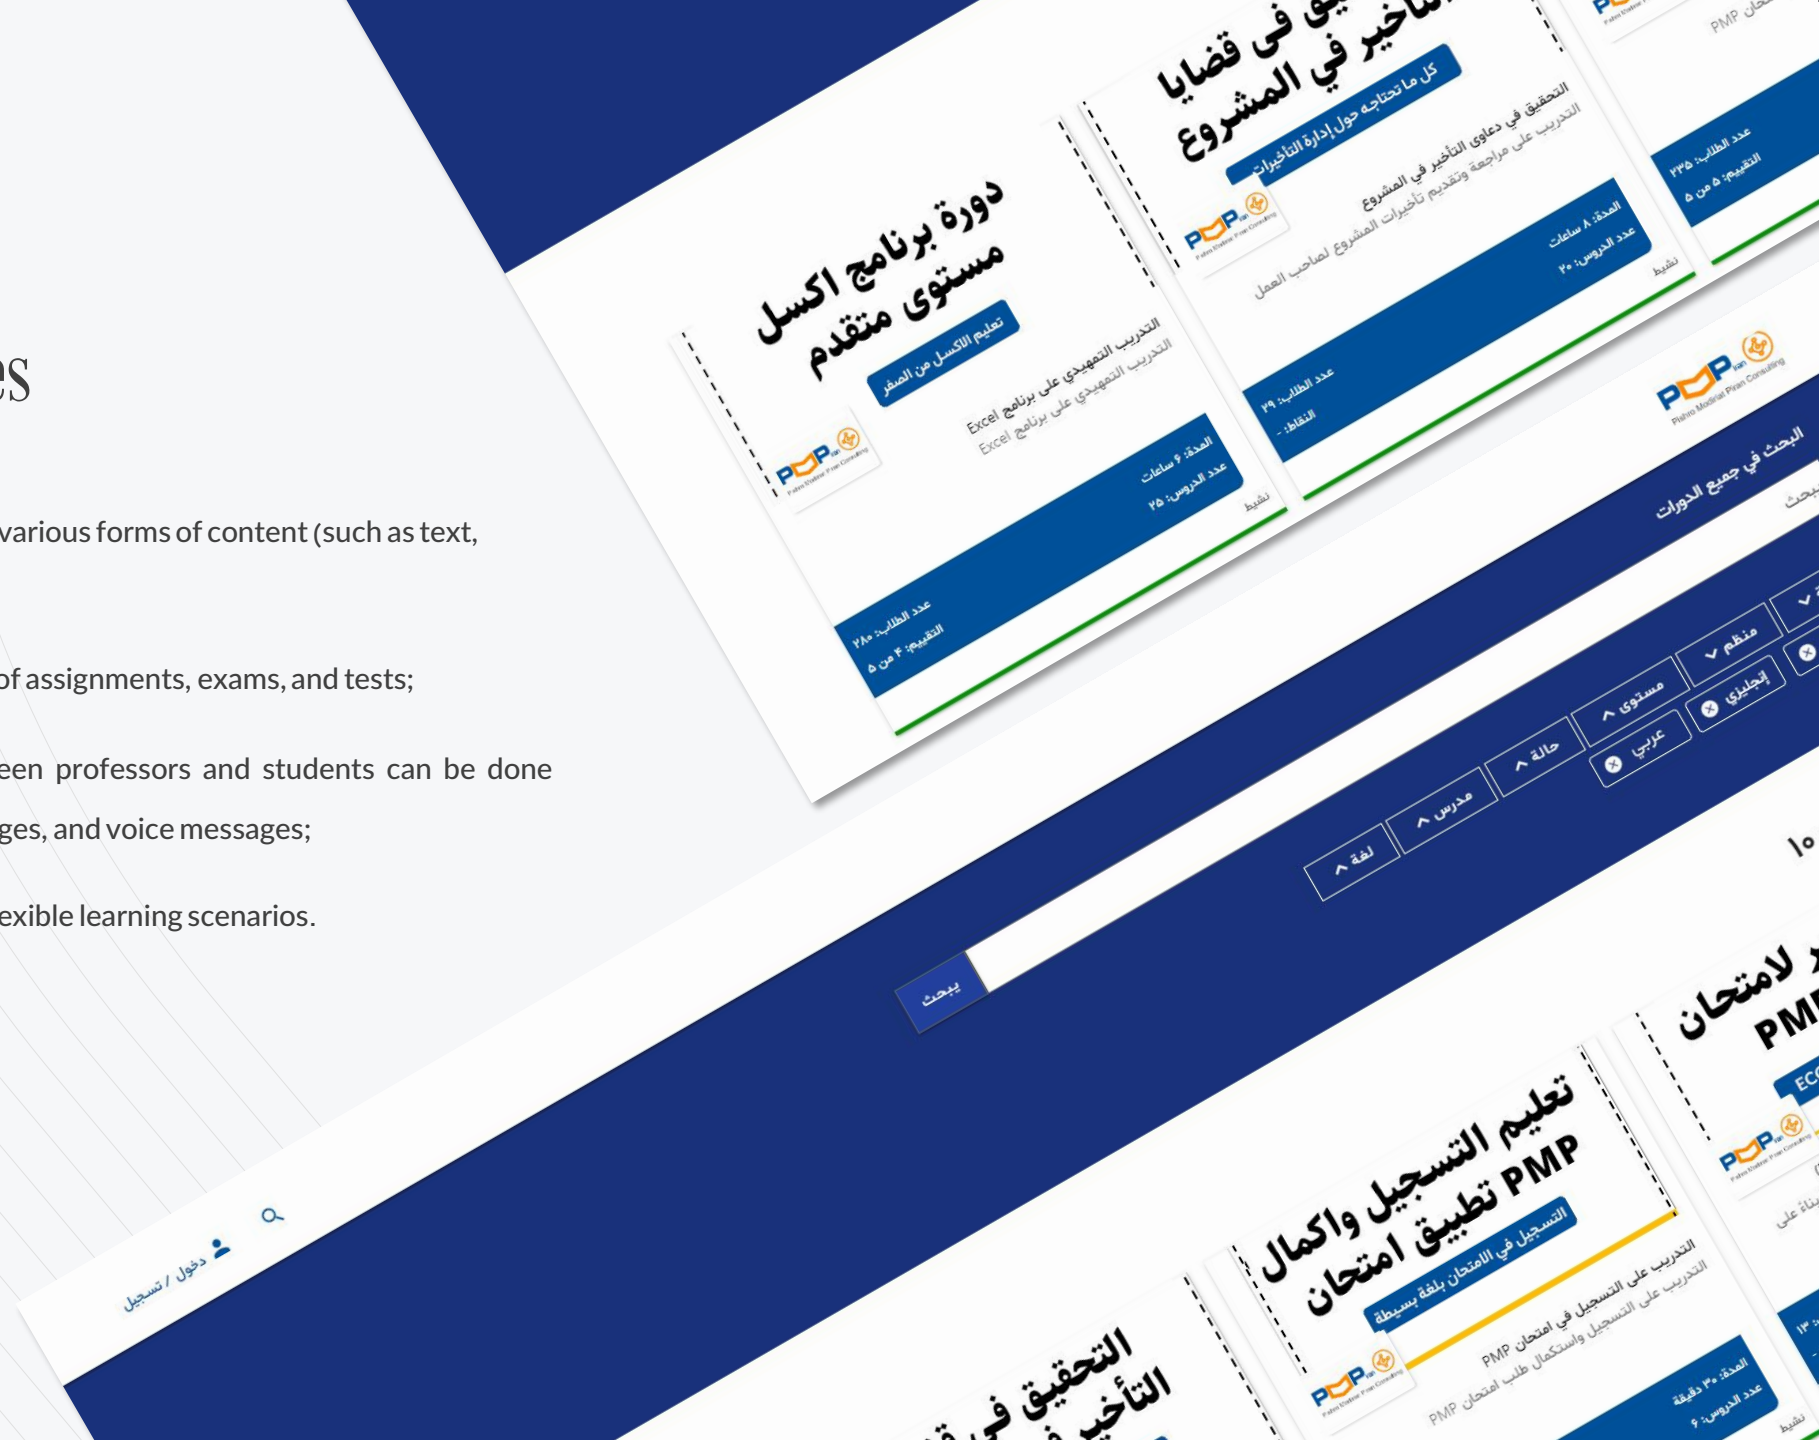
es

various forms of content (such as text,

of assignments, exams, and tests;

een professors and students can be done
ges, and voice messages;

exible learning scenarios.

دورة برنامج اكسل مستوى متقدم
تعليم الاكسل من الصفر
التدريب التمهيدي على برنامج Excel
التدريب التمهيدي على برنامج Excel
المدة: ٦ ساعات
عدد الدروس: ٢٥
نشيط
عدد الطلاب: ٢٨٠
التقييم: ٤ من ٥

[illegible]يق في قضايا التأخير في المشروع
كل ما تحتاجه حول إدارة التأخيرات
التحقيق في دعاوى التأخير في المشروع
التدريب على مراجعة وتقديم تأخيرات المشروع لصاحب العمل
المدة: ٨ ساعات
عدد الدروس: ٢٠
نشيط
عدد الطلاب: ٢٩
النقاط: -

PMP
عدد الطلاب: ٢٣٥
التقييم: ٥ من ٥

البحث في جميع الدورات
يبحث
لغة
مدرس
حالة
مستوى
منظم
عربي
إنجليزي
يبحث

تعليم التسجيل واكمال تطبيق امتحان PMP
التسجيل في الامتحان بلغة بسيطة
التدريب على التسجيل في امتحان PMP
التدريب على التسجيل واستكمال طلب امتحان PMP
المدة: ٣٠ دقيقة
عدد الدروس: ٦
نشيط

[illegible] لامتحان PMP

التحقيق في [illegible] التأخير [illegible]

دخول / تسجيل